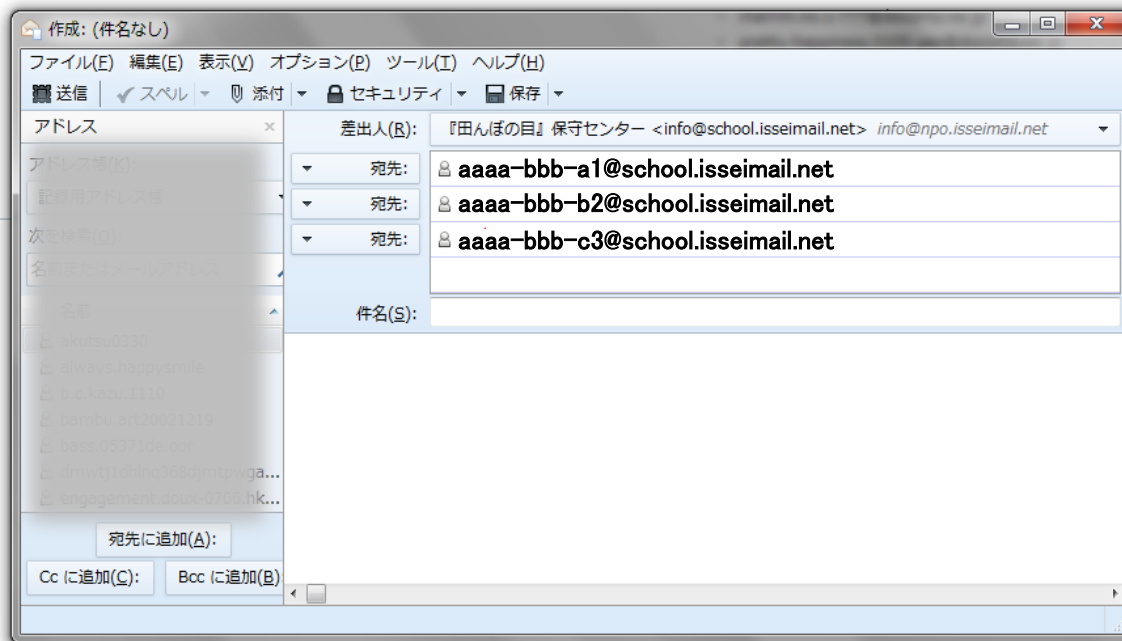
作成: (件名なし)

ファイル(F) 編集(E) 表示(V) オプション(P) ツール(T) ヘルプ(H)

送信 スペル 添付 セキュリティ 保存

アドレス ×

アドレス帳(K):
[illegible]
次を検索(O):
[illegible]
名前
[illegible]

宛先に追加(A):
Cc に追加(C): Bcc に追加(B)

差出人(R): 『田んぼの目』保守センター <info@school.isseimail.net> info@npo.isseimail.net

宛先: aaaa-bbb-a1@school.isseimail.net
宛先: aaaa-bbb-b2@school.isseimail.net
宛先: aaaa-bbb-c3@school.isseimail.net

件名(S):